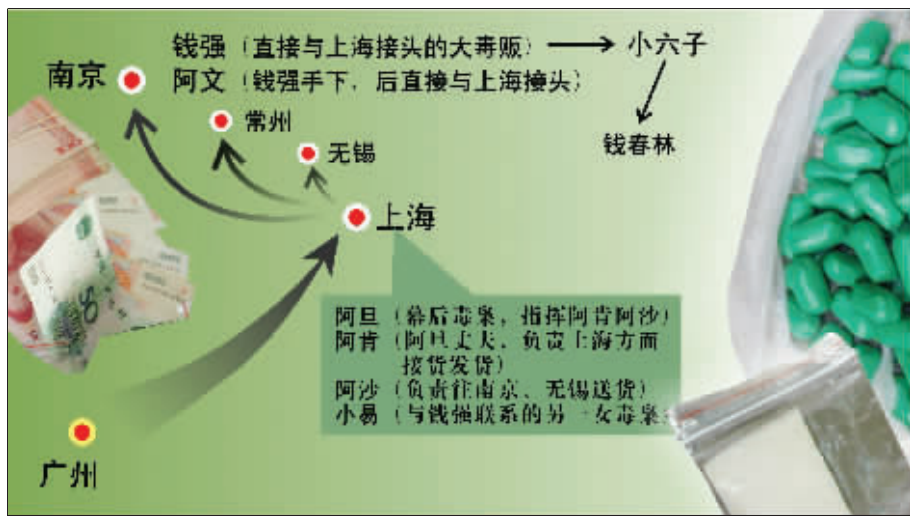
钱强（直接与上海接头的大毒贩）→ 小六子
阿文（钱强手下，后直接与上海接头）

钱春林

南京

常州

无锡

上海

阿旦（幕后毒枭，指挥阿肯阿沙）
阿肯（阿旦丈夫，负责上海方面接货发货）
阿沙（负责往南京、无锡送货）
小易（与钱强联系的另一女毒枭）

广州

50